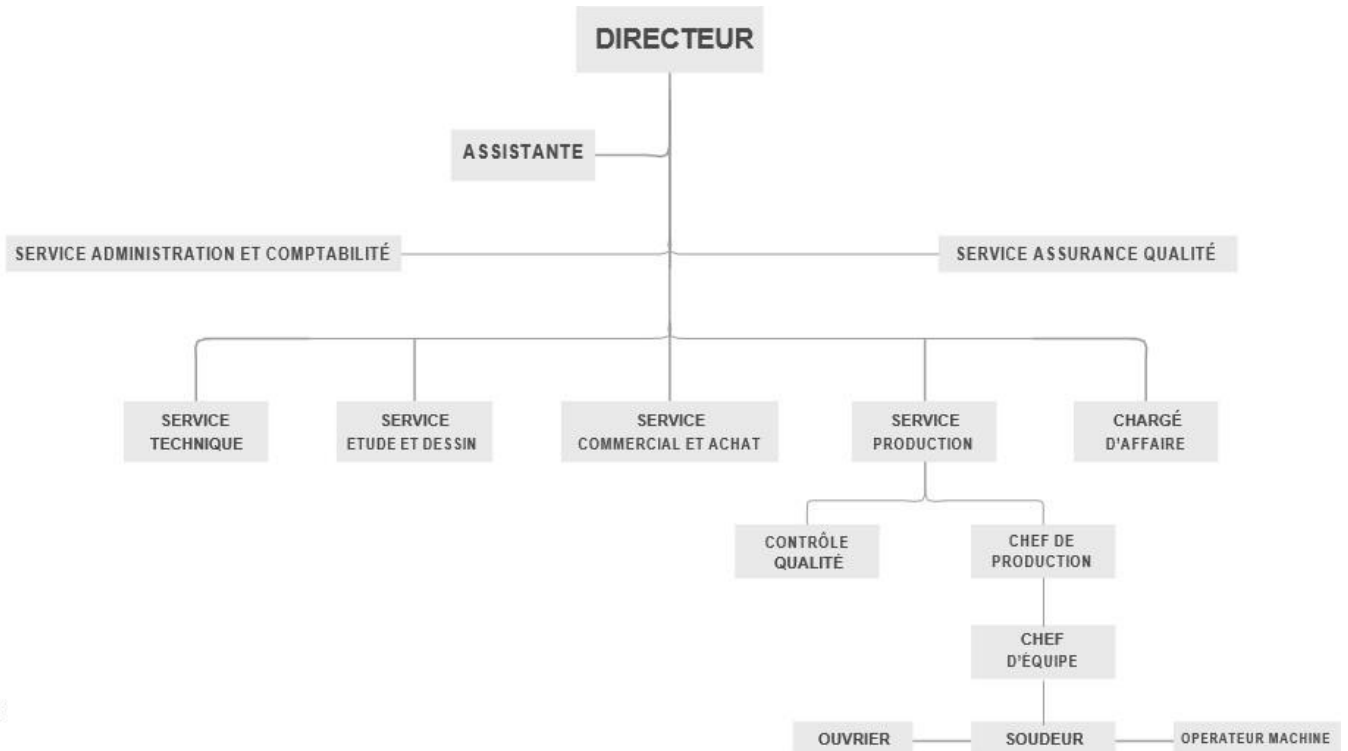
DIRECTEUR

ASSISTANTE

SERVICE ADMINISTRATION ET COMPTABILITÉ

SERVICE ASSURANCE QUALITÉ

SERVICE TECHNIQUE

SERVICE ETUDE ET DESSIN

SERVICE COMMERCIAL ET ACHAT

SERVICE PRODUCTION

CHARGÉ D'AFFAIRE

CONTRÔLE QUALITÉ

CHEF DE PRODUCTION

CHEF D'ÉQUIPE

OUVRIER

SOUDEUR

OPERATEUR MACHINE